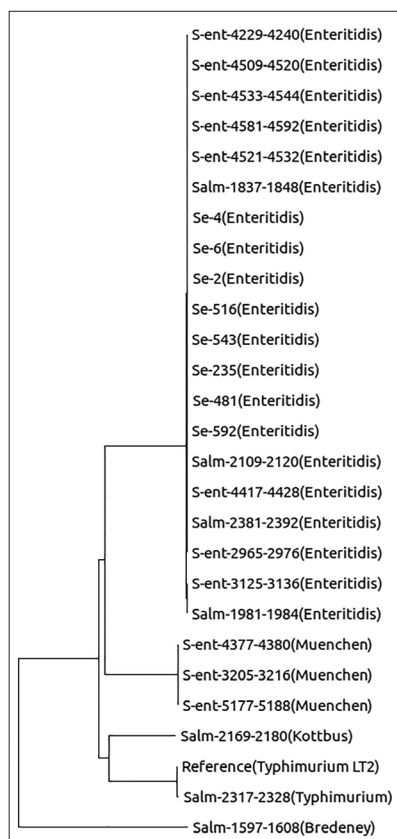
S-ent-4229-4240(Enteritidis)
S-ent-4509-4520(Enteritidis)
S-ent-4533-4544(Enteritidis)
S-ent-4581-4592(Enteritidis)
S-ent-4521-4532(Enteritidis)
Salm-1837-1848(Enteritidis)
Se-4(Enteritidis)
Se-6(Enteritidis)
Se-2(Enteritidis)
Se-516(Enteritidis)
Se-543(Enteritidis)
Se-235(Enteritidis)
Se-481(Enteritidis)
Se-592(Enteritidis)
Salm-2109-2120(Enteritidis)
S-ent-4417-4428(Enteritidis)
Salm-2381-2392(Enteritidis)
S-ent-2965-2976(Enteritidis)
S-ent-3125-3136(Enteritidis)
Salm-1981-1984(Enteritidis)
S-ent-4377-4380(Muenchen)
S-ent-3205-3216(Muenchen)
S-ent-5177-5188(Muenchen)
Salm-2169-2180(Kottbus)
Reference(Typhimurium LT2)
Salm-2317-2328(Typhimurium)
Salm-1597-1608(Bredeney)